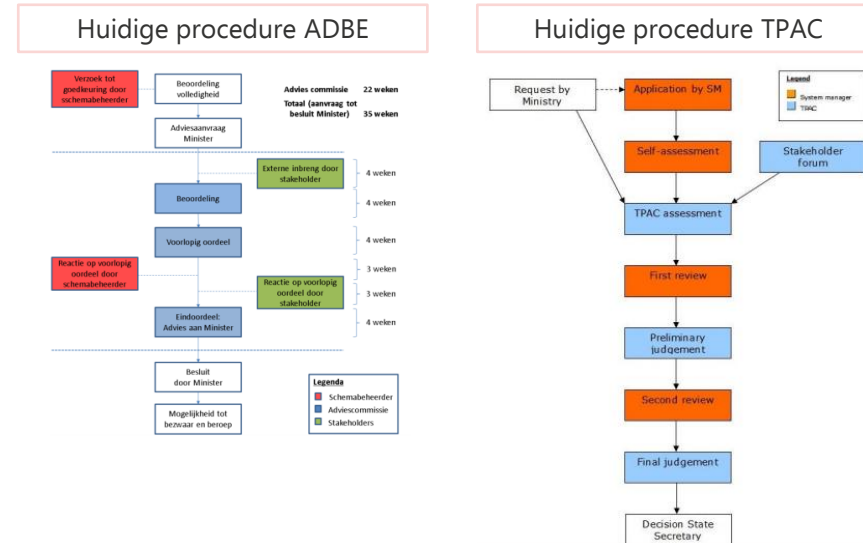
Huidige procedure ADBE

Verzoek tot goedkeuring door schemabeheerder

Beoordeling volledigheid

Advies commissie 22 weken
Totaal (aanvraag tot besluit Minister) 35 weken

Adviesaanvraag Minister

Externe inbreng door stakeholder

4 weken

Beoordeling

4 weken

Voorlopig oordeel

4 weken

Reactie op voorlopig oordeel door schemabeheerder

3 weken

Reactie op voorlopig oordeel door stakeholder

3 weken

Eindoordeel: Advies aan Minister

4 weken

Besluit door Minister

Mogelijkheid tot bezwaar en beroep

Legenda
Schemabeheerder
Adviescommissie
Stakeholders

Huidige procedure TPAC

Request by Ministry

Application by SM

Legend
System manager
TPAC

Self-assessment

Stakeholder forum

TPAC assessment

First review

Preliminary judgement

Second review

Final judgement

Decision State Secretary